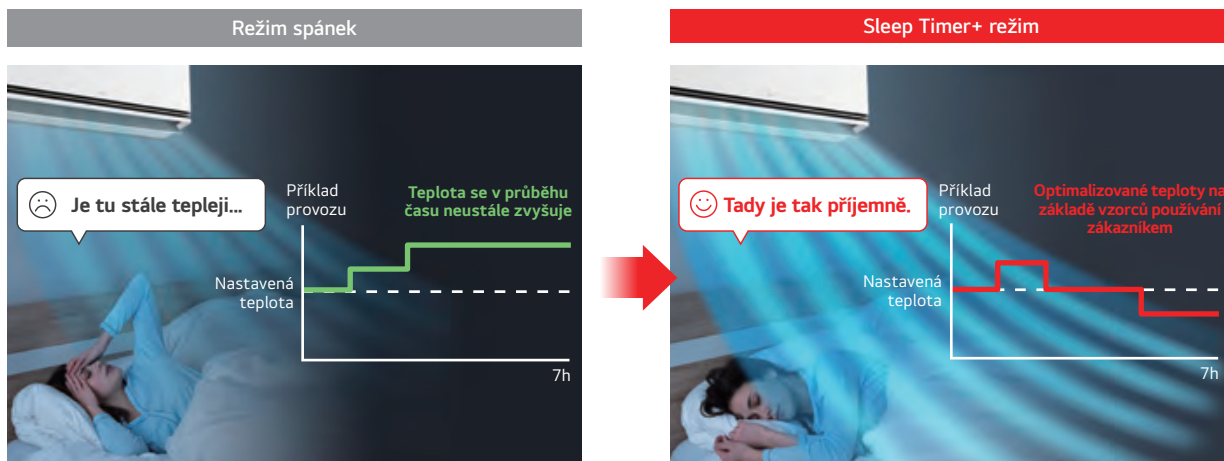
Režim spánek

Je tu stále tepleji...

Příklad provozu

Teplota se v průběhu času neustále zvyšuje

Nastavená teplota

7h

Sleep Timer+ režim

Tady je tak příjemně.

Příklad provozu

Optimalizované teploty na základě vzorců používání zákazníkem

Nastavená teplota

7h